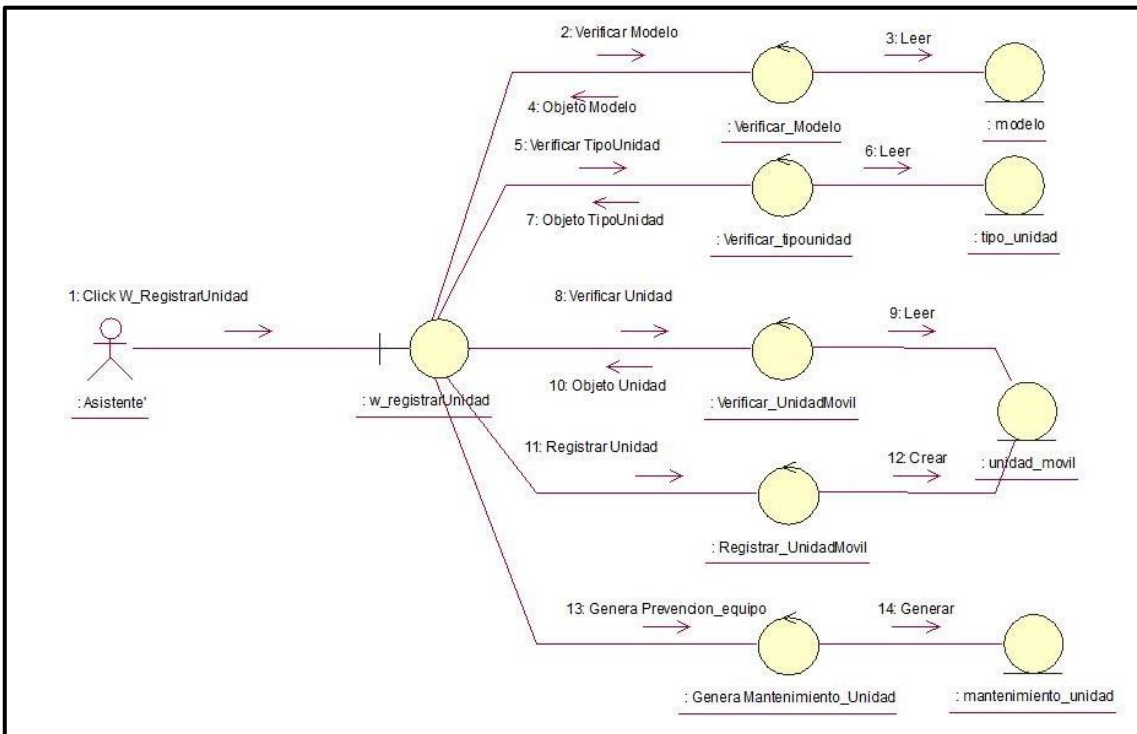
2: Verificar Modelo

3: Leer

4: Objeto Modelo

: Verificar_Modelo

: modelo

5: Verificar TipoUnidad

6: Leer

7: Objeto TipoUnidad

: Verificar_tipounidad

: tipo_unidad

1: Click W_RegistrarUnidad

8: Verificar Unidad

9: Leer

: Asistente'

: w_registrarUnidad

10: Objeto Unidad

: Verificar_UnidadMovil

11: Registrar Unidad

12: Crear

: unidad_movil

: Registrar_UnidadMovil

13: Genera Prevencion_equipo

14: Generar

: Genera Mantenimiento_Unidad

: mantenimiento_unidad